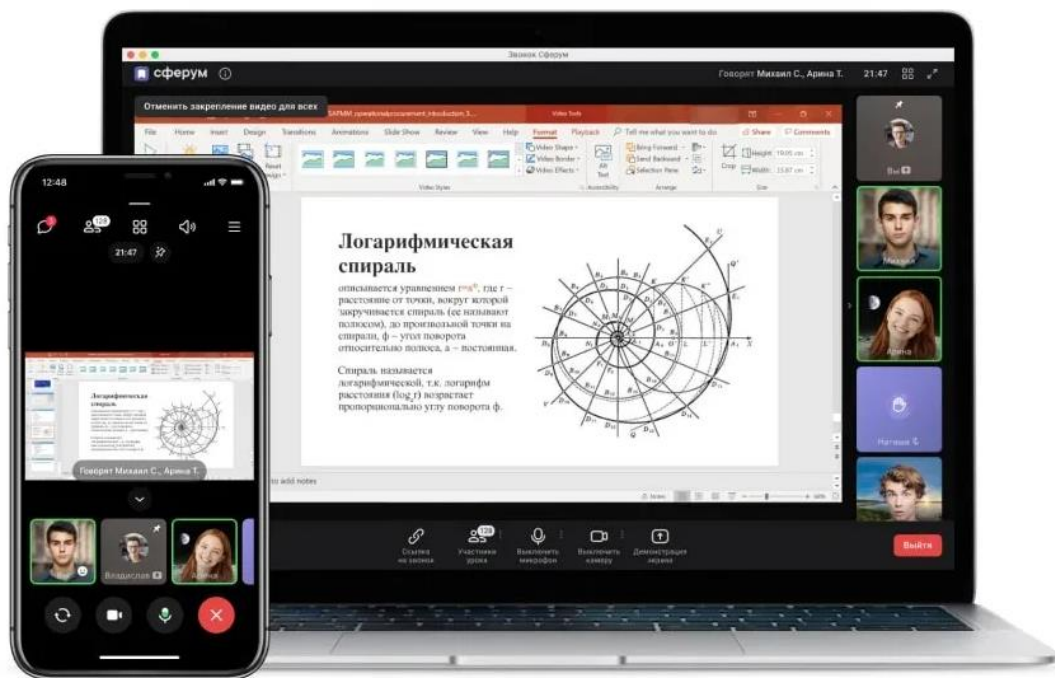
Звонок Сферум

сферум

Говорят Михаил С., Арина Т.

21:47

Отменить закрепление видео для всех

File Home Insert Design Transitions Animations Slide Show Review View Help Format Playback Tell me what you want to do

Share Comments

Video Tools

Video Shape Video Border Video Effects

Bring Forward Send Backward Selection Pane

Video Styles Accessibility Arrange Size

Crop

Логарифмическая спираль

описывается уравнением $r=a^{\varphi}$, где r – расстояние от точки, вокруг которой закручивается спираль (ее называют полюсом), до произвольной точки на спирали, φ – угол поворота относительно полюса, a – постоянная.

Спираль называется логарифмической, т.к. логарифм расстояния ($\log_a r$) возрастает пропорционально углу поворота φ.

to add notes

Вы

Михаил

Арина

Наталья

Ссылка на звонок

Участники урока

Выключить микрофон

Выключить камеру

Демонстрация экрана

Выйти

12:48

128

21:47

Логарифмическая спираль

Говорят Михаил С., Арина Т.

Владислав

Арина